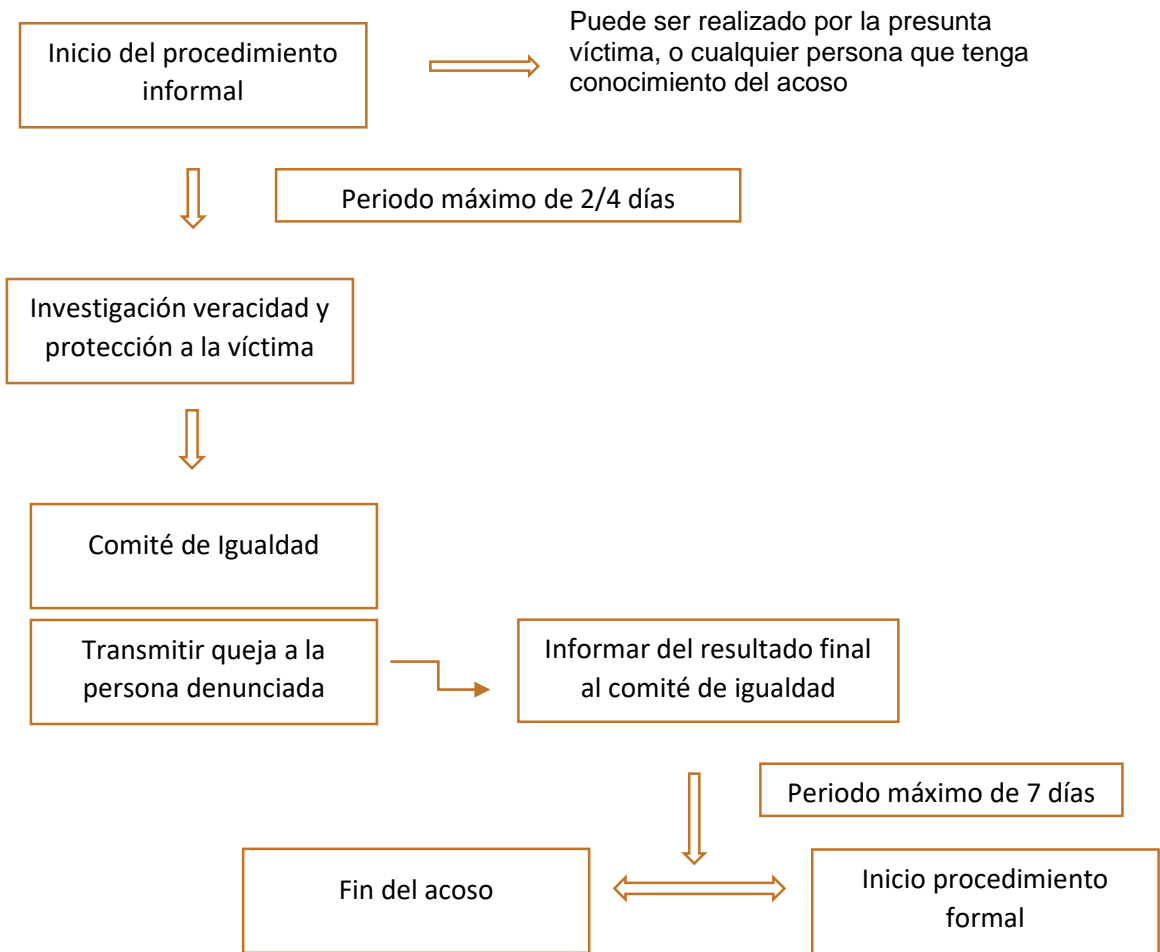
Inicio del procedimiento informal

Puede ser realizado por la presunta víctima, o cualquier persona que tenga conocimiento del acoso

Periodo máximo de 2/4 días

Investigación veracidad y protección a la víctima

Comité de Igualdad

Transmitir queja a la persona denunciada

Informar del resultado final al comité de igualdad

Periodo máximo de 7 días

Fin del acoso

Inicio procedimiento formal